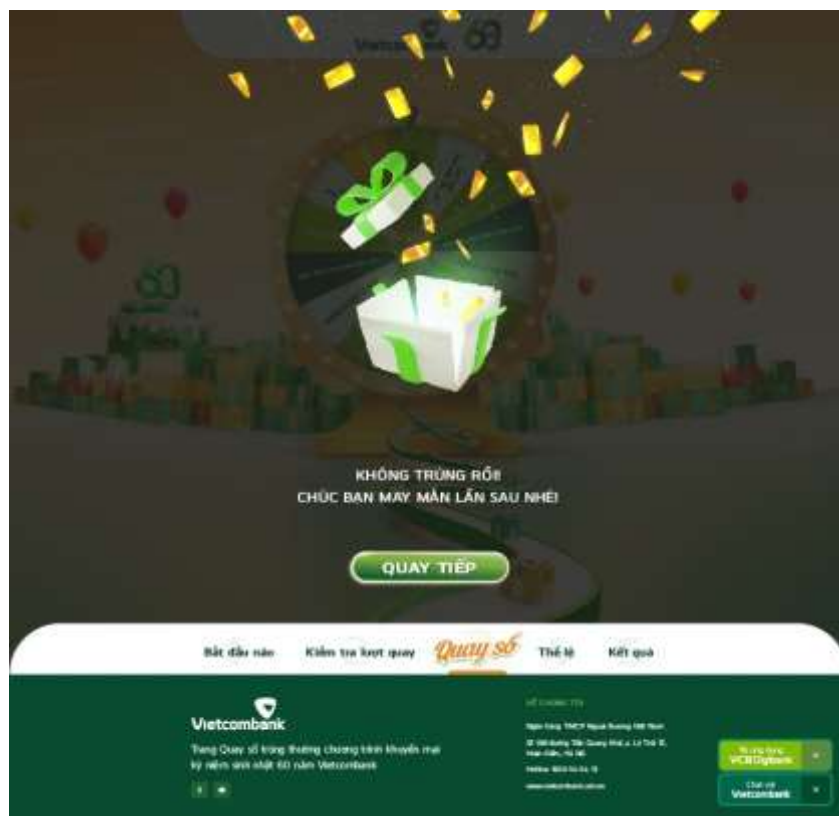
Vietcombank 60

KHÔNG TRÚNG RỒI!
CHÚC BẠN MAY MẮN LẦN SAU NHÉ!

QUAY TIẾP

Bắt đầu nào
Kiểm tra lượt quay
Quay số
Thể lệ
Kết quả

Vietcombank
Trang Quay số trúng thưởng chương trình khuyến mại kỷ niệm sinh nhật 60 năm Vietcombank

VỀ CHÚNG TÔI
Ngân hàng TMCP Ngoại thương Việt Nam
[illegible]
Hotline: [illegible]
www.vietcombank.com.vn

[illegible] VCBDigibank
Chat với Vietcombank